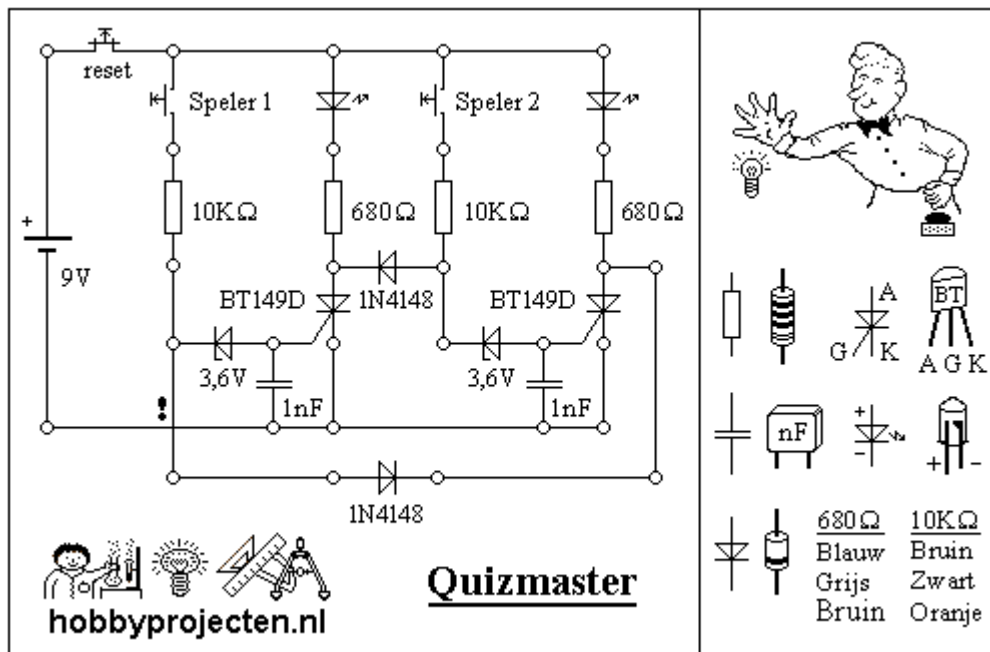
reset

Speler 1

Speler 2

+

9V

10KΩ

680Ω

10KΩ

680Ω

BT149D

1N4148

BT149D

3,6V

1nF

3,6V

1nF

!

1N4148

hobbyprojecten.nl

Quizmaster

A

G

K

BT

A G K

nF

+

-

+

-

680Ω
Blauw
Grijs
Bruin

10KΩ
Bruin
Zwart
Oranje